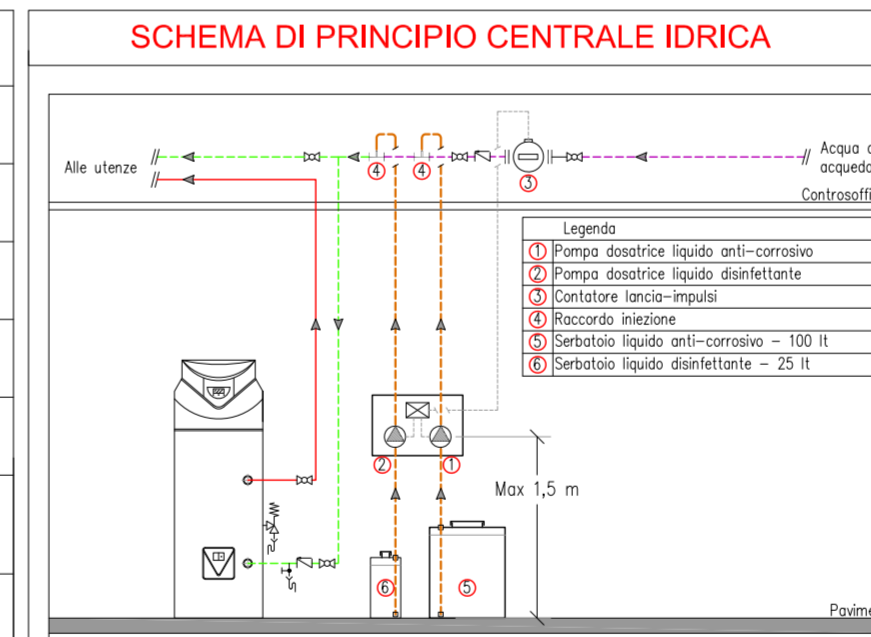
SCHEMA DI PRINCIPIO CENTRALE IDRICA

Alle utenze

4 4 3

Acqua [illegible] acqued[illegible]

Controsoffi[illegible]

| Legenda |
|---|
| 1 Pompa dosatrice liquido anti-corrosivo |
| 2 Pompa dosatrice liquido disinfettante |
| 3 Contatore lancia-impulsi |
| 4 Raccordo iniezione |
| 5 Serbatoio liquido anti-corrosivo – 100 lt |
| 6 Serbatoio liquido disinfettante – 25 lt |

2 1

Max 1,5 m

6 5

Pavime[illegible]